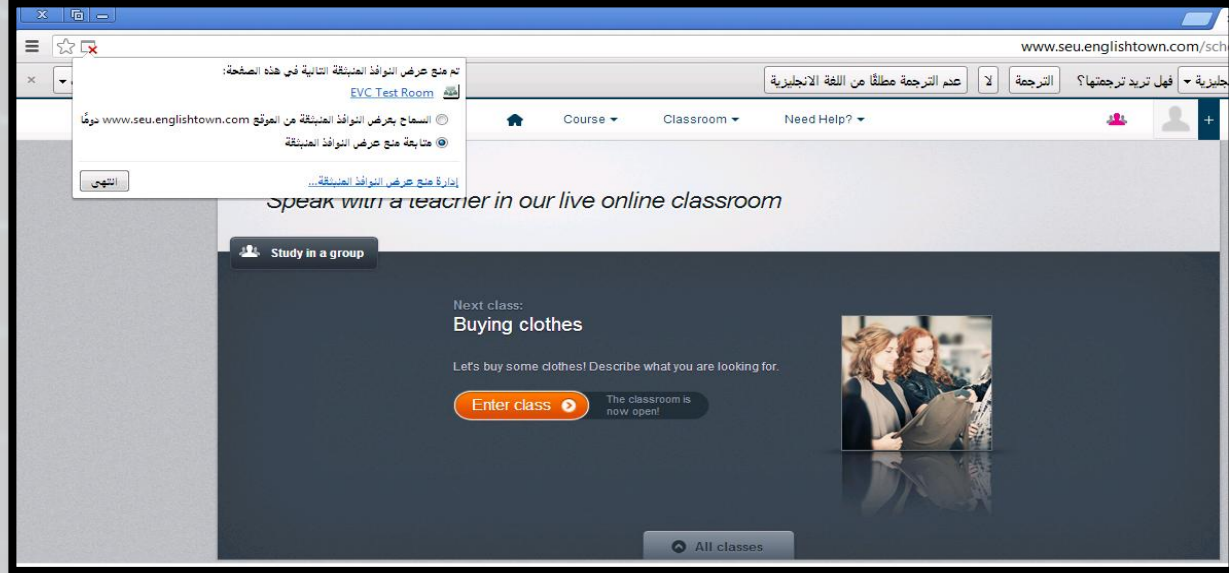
www.seu.englishtown.com/sch

تم منع عرض النوافذ المنبثقة التالية في هذه الصفحة:
EVC Test Room
السماح بعرض النوافذ المنبثقة من الموقع www.seu.englishtown.com دومًا
متابعة منع عرض النوافذ المنبثقة
إدارة منع عرض النوافذ المنبثقة...
انتهى

جليزية ▾ فهل تريد ترجمتها؟ الترجمة لا عدم الترجمة مطلقًا من اللغة الانجليزية

Course ▾ Classroom ▾ Need Help? ▾

Speak with a teacher in our live online classroom

Study in a group

Next class:
Buying clothes

Let's buy some clothes! Describe what you are looking for.

Enter class

The classroom is now open!

All classes